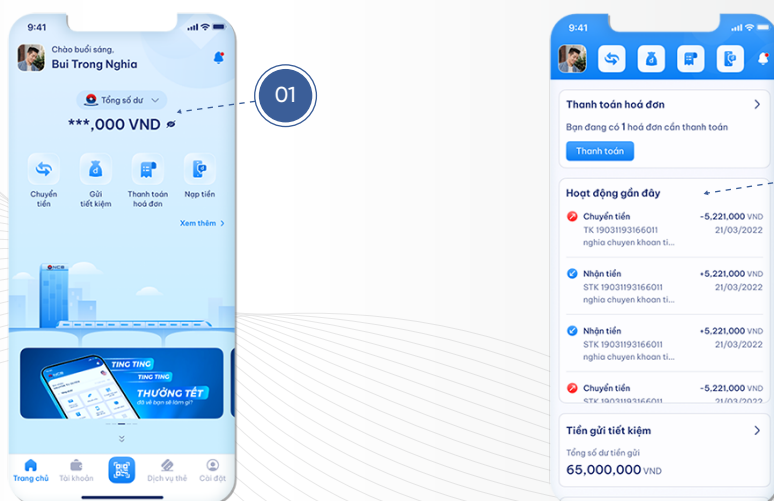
9:41

Chào buổi sáng,
Bui Trong Nghia

Tổng số dư
***,000 VND

01

Chuyển tiền
Gửi tiết kiệm
Thanh toán hoá đơn
Nạp tiền

Xem thêm >

NCB

TING TING
TING TING
THƯỞNG TẾT
đố về bạn sẽ tậm gì?

Trang chủ
Tài khoản
Dịch vụ thẻ
Cài đặt

9:41

Thanh toán hoá đơn
Bạn đang có 1 hoá đơn cần thanh toán
Thanh toán

Hoạt động gần đây

Chuyển tiền
TK 19031193166011
nghia chuyen khoan ti...
-5,221,000 VND
21/03/2022

Nhận tiền
STK 19031193166011
nghia chuyen khoan ti...
+5,221,000 VND
21/03/2022

Nhận tiền
STK 19031193166011
nghia chuyen khoan ti...
+5,221,000 VND
21/03/2022

Chuyển tiền
STK 19031193166011
-5,221,000 VND
21/03/2022

Tiền gửi tiết kiệm
Tổng số dư tiền gửi
65,000,000 VND